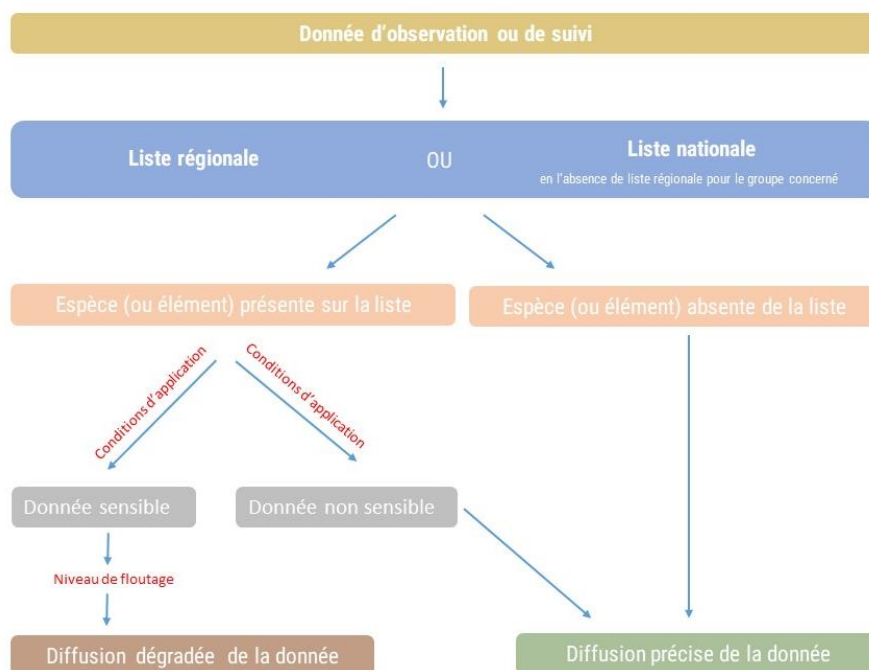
Donnée d'observation ou de suivi

Liste régionale

OU

Liste nationale
en l'absence de liste régionale pour le groupe concerné

Espèce (ou élément) présente sur la liste

Espèce (ou élément) absente de la liste

Conditions d'application

Conditions d'application

Donnée sensible

Donnée non sensible

Niveau de floutage

Diffusion dégradée de la donnée

Diffusion précise de la donnée